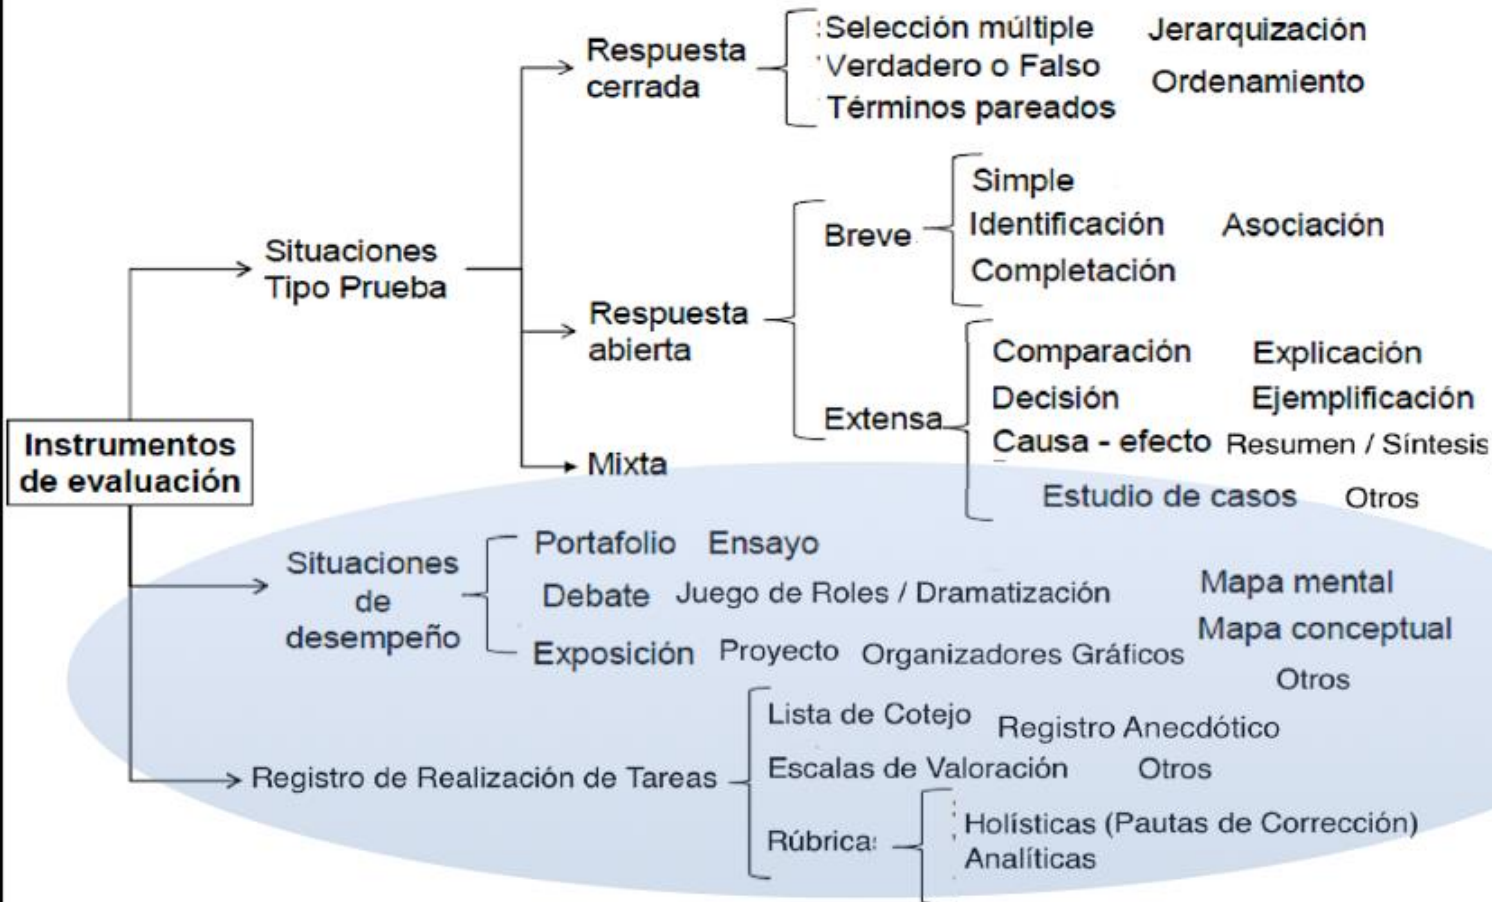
Instrumentos de evaluación

Situaciones Tipo Prueba

Respuesta cerrada
Selección múltiple
Verdadero o Falso
Términos pareados
Jerarquización
Ordenamiento

Respuesta abierta
Breve
Simple
Identificación
Completación
Asociación

Extensa
Comparación
Decisión
Causa - efecto
Explicación
Ejemplificación
Resumen / Síntesis
Estudio de casos
Otros

Mixta

Situaciones de desempeño
Portafolio
Ensayo
Debate
Juego de Roles / Dramatización
Exposición
Proyecto
Organizadores Gráficos
Mapa mental
Mapa conceptual
Otros

Registro de Realización de Tareas
Lista de Cotejo
Registro Anecdótico
Escalas de Valoración
Otros
Rúbrica:
Holísticas (Pautas de Corrección)
Analíticas